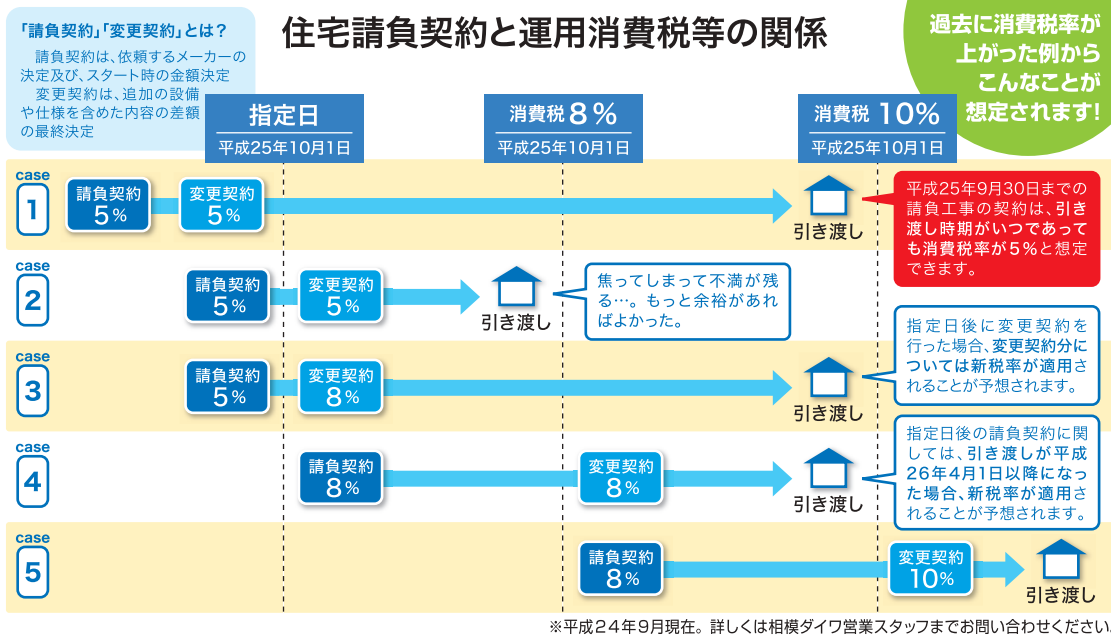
「請負契約」「変更契約」とは？

請負契約は、依頼するメーカーの決定及び、スタート時の金額決定

変更契約は、追加の設備や仕様を含めた内容の差額の最終決定

住宅請負契約と運用消費税等の関係

過去に消費税率が上がった例からこんなことが想定されます！

指定日
平成25年10月1日

消費税 8％
平成25年10月1日

消費税 10％
平成25年10月1日

case 1
請負契約 5％
変更契約 5％
引き渡し
平成25年9月30日までの請負工事の契約は、引き渡し時期がいつであっても消費税率が5％と想定できます。

case 2
請負契約 5％
変更契約 5％
引き渡し
焦ってしまって不満が残る…。もっと余裕があればよかった。

case 3
請負契約 5％
変更契約 8％
引き渡し
指定日後に変更契約を行った場合、変更契約分については新税率が適用されることが予想されます。

case 4
請負契約 8％
変更契約 8％
引き渡し
指定日後の請負契約に関しては、引き渡しが平成26年4月1日以降になった場合、新税率が適用されることが予想されます。

case 5
請負契約 8％
変更契約 10％
引き渡し

※平成24年9月現在。詳しくは相模ダイワ営業スタッフまでお問い合わせください。